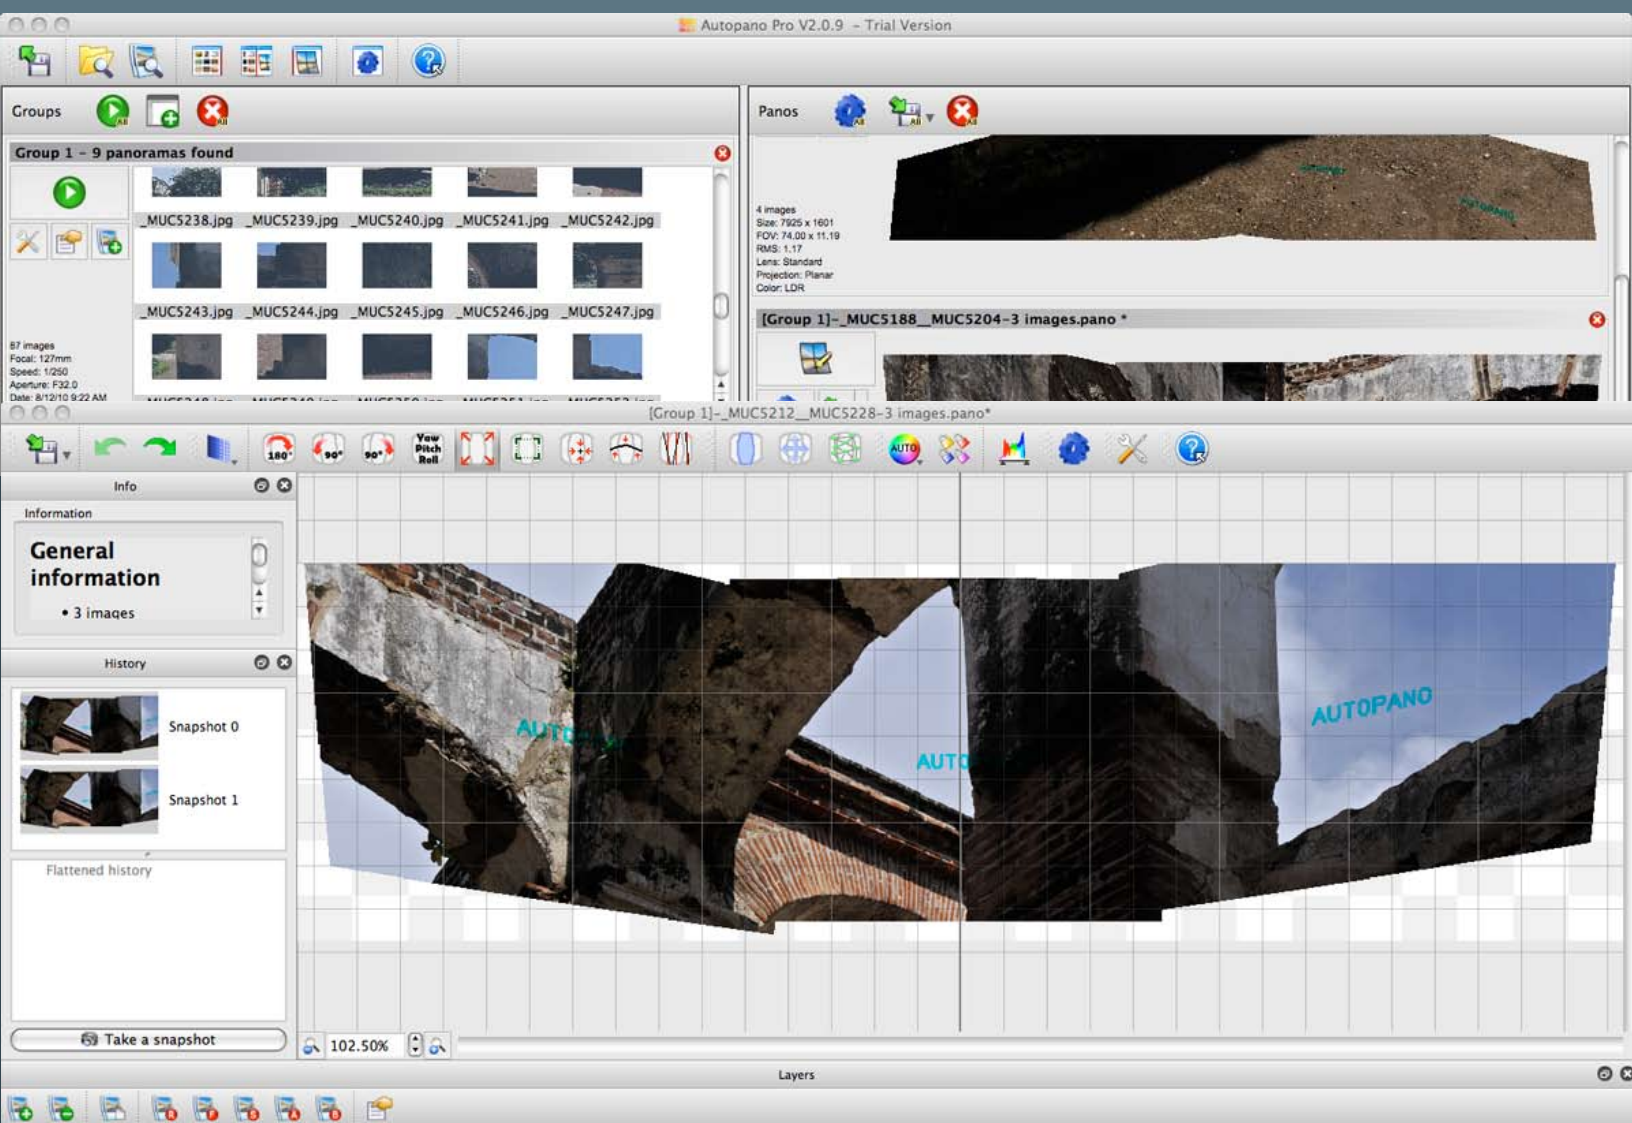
Autopano Pro V2.0.9 - Trial Version

Groups

Group 1 - 9 panoramas found

_MUC5238.jpg _MUC5239.jpg _MUC5240.jpg _MUC5241.jpg _MUC5242.jpg

_MUC5243.jpg _MUC5244.jpg _MUC5245.jpg _MUC5246.jpg _MUC5247.jpg

87 images
Focal: 127mm
Speed: 1/250
Aperture: F32.0
Date: 8/12/10 9:22 AM

Panos

4 images
Size: 7925 x 1601
FOV: 74.00 x 11.19
RMS: 1.17
Lens: Standard
Projection: Planar
Color: LDR

[Group 1]-_MUC5188__MUC5204-3 images.pano *

[Group 1]-_MUC5212__MUC5228-3 images.pano*

180° 90° 90° Yaw Pitch Roll AUTO

Info

Information

General information

• 3 images

History

Snapshot 0

Snapshot 1

Flattened history

Take a snapshot

102.50%

AUTO AUTO AUTOPANO

Layers